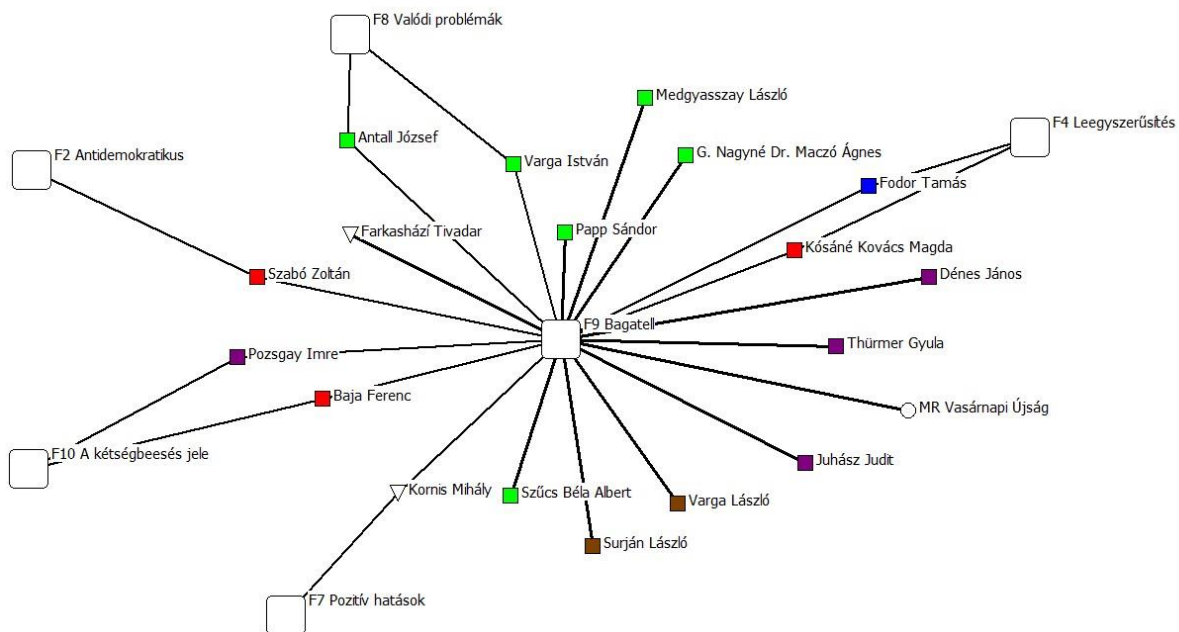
F8 Valódi problémák

Medgyasszay László

F4 Leegyszerűsítés

Antall József

Varga István

G. Nagyné Dr. Maczó Ágnes

F2 Antidemokratikus

Fodor Tamás

Farkasházi Tivadar

Papp Sándor

Kósáné Kovács Magda

Szabó Zoltán

Dénes János

F9 Bagatell

Pozsgay Imre

Thürmer Gyula

Baja Ferenc

MR Vasárnapi Újság

F10 A kétségbeesés jele

Juhász Judit

Kornis Mihály

Szűcs Béla Albert

Varga László

Surján László

F7 Pozitív hatások